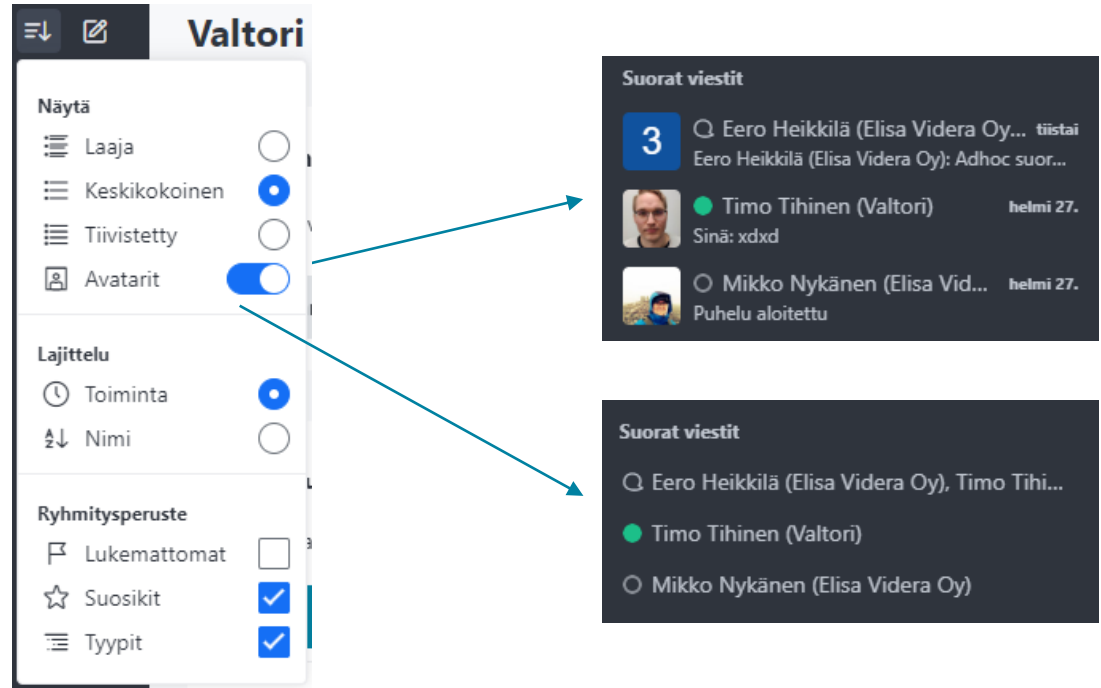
Valtori

Näytä
Laaja
Keskikokoinen
Tiivistetty
Avatarit

Lajittelu
Toiminta
Nimi

Ryhmitysperuste
Lukemattomat
Suosikit
Tyypit

Suorat viestit
3 Eero Heikkilä (Elisa Videra Oy... tiistai
Eero Heikkilä (Elisa Videra Oy): Adhoc suor...
Timo Tihinen (Valtori) helmi 27.
Sinä: xdxd
Mikko Nykänen (Elisa Vid... helmi 27.
Puhelu aloitettu

Suorat viestit
Eero Heikkilä (Elisa Videra Oy), Timo Tihi...
Timo Tihinen (Valtori)
Mikko Nykänen (Elisa Videra Oy)